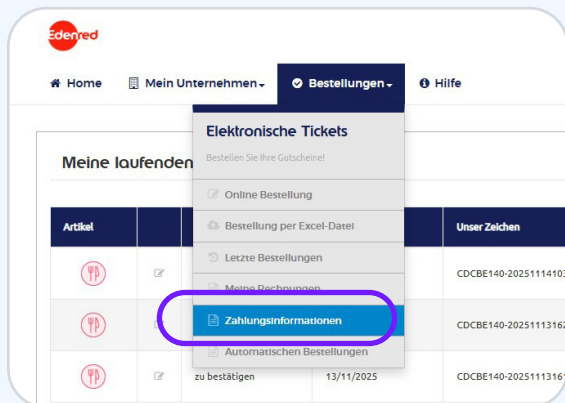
Edenred

Home Mein Unternehmen Bestellungen Hilfe

Elektronische Tickets

Bestellen Sie Ihre Gutscheine!

Online Bestellung

Bestellung per Excel-Datei

Letzte Bestellungen

Meine Rechnungen

Zahlungsinformationen

Automatischen Bestellungen

Meine laufenden

| Artikel | | | | Unser Zeichen |
|---|---|---|---|---|
| | | | | CDCBE140-20251114103 |
| | | | | CDCBE140-20251113162 |
| | | zu bestätigen | 13/11/2025 | CDCBE140-20251113161 |